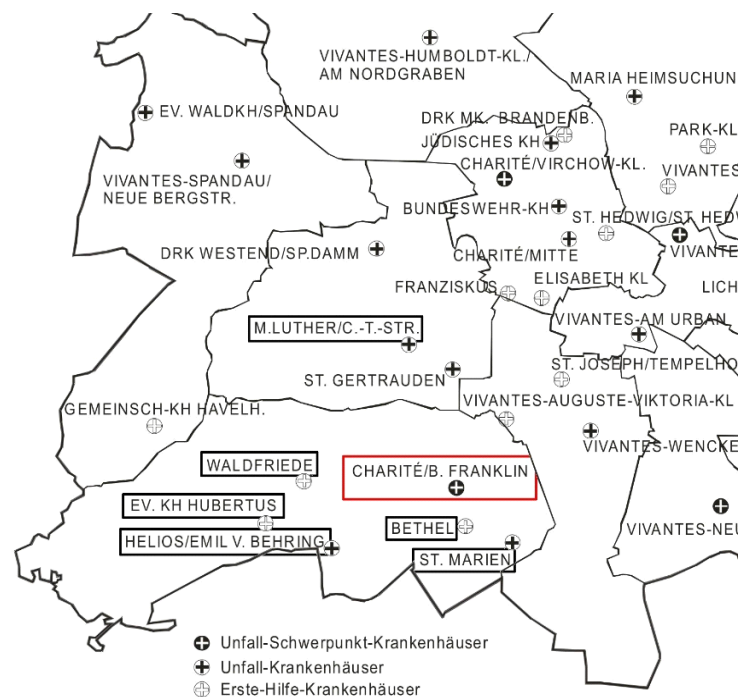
VIVANTES-HUMBOLDT-KL./ AM NORDGRABEN

MARIA HEIMSUCHUN

EV. WALDKH/SPANDAU

DRK MK. BRANDENB.

JÜDISCHES KH

PARK-KL

CHARITÉ/VIRCHOW-KL.

VIVANTES

VIVANTES-SPANDAU/ NEUE BERGSTR.

BUNDESWEHR-KH

ST. HEDWIG/ST. HEDW

CHARITÉ/MITTE

VIVANTE

DRK WESTEND/SP.DAMM

ELISABETH KL

FRANZISKUS

LICH

M.LUTHER/C.-T.-STR.

VIVANTES-AM URBAN

ST. JOSEPH/TEMPELHO

ST. GERTRAUDEN

VIVANTES-AUGUSTE-VIKTORIA-KL

GEMEINSCH-KH HAVELH.

VIVANTES-WENCKE

WALDFRIEDE

CHARITÉ/B. FRANKLIN

EV. KH HUBERTUS

VIVANTES-NEU

BETHEL

HELIOS/EMIL V. BEHRING

ST. MARIEN

Unfall-Schwerpunkt-Krankenhäuser

Unfall-Krankenhäuser

Erste-Hilfe-Krankenhäuser